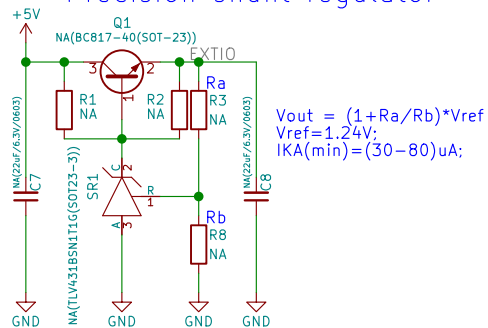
Precision Shunt Regulator

+5V

Q1
NA(BC817-40(SOT-23))

3
2
1

EXTIO

R1
NA

R2
NA

Ra
R3
NA

NA(22uF/6.3V/0603)
C7

NA(22uF/6.3V/0603)
C8

Vout = (1+Ra/Rb)*Vref
Vref=1.24V;
IKA(min)=(30-80)uA;

SR1
NA(TLV431BSN1T1G(SOT23-3))

C
2
R
1
A
3

Rb
R8
NA

GND
GND
GND
GND
GND